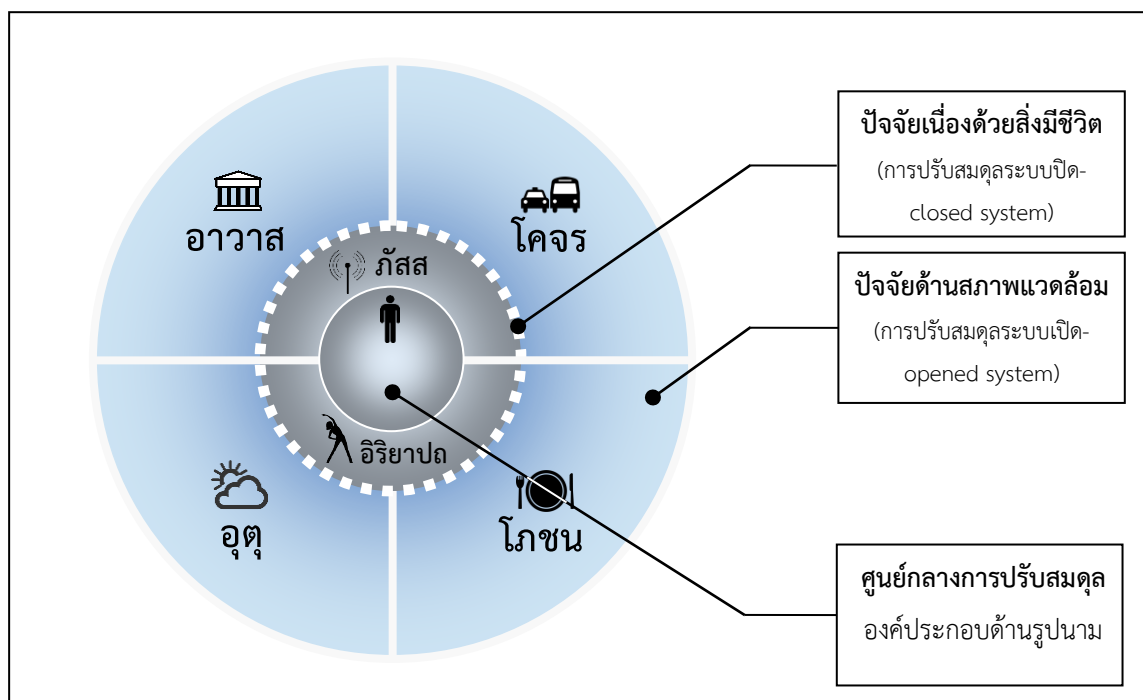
อาวาส

โคจร

ภัสส

อิริยาปถ

อุตุ

โภชน

ปัจจัยเนื่องด้วยสิ่งมีชีวิต
(การปรับสมดุลระบบปิด-closed system)

ปัจจัยด้านสภาพแวดล้อม
(การปรับสมดุลระบบเปิด-opened system)

ศูนย์กลางการปรับสมดุล
องค์ประกอบด้านรูปนาม